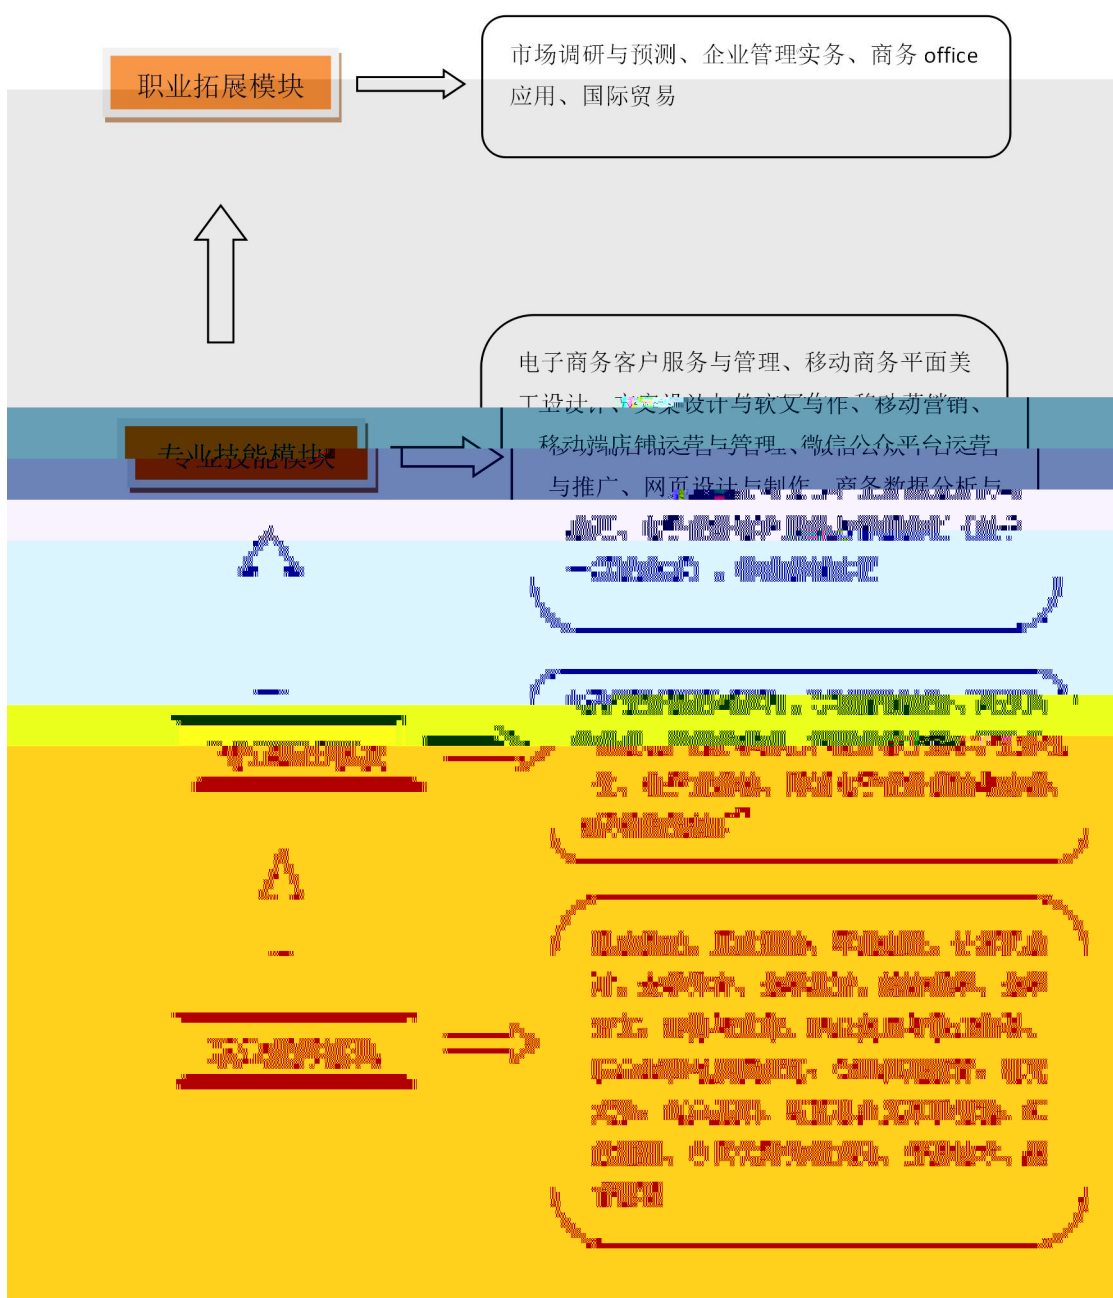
职业拓展模块

市场调研与预测、企业管理实务、商务 office 应用、国际贸易

专业技能模块

电子商务客户服务与管理、移动商务平面美工设计、文案设计与软文写作、移动营销、移动端店铺运营与管理、微信公众平台运营与推广、网页设计与制作、商务数据分析与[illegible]

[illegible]

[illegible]

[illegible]

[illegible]